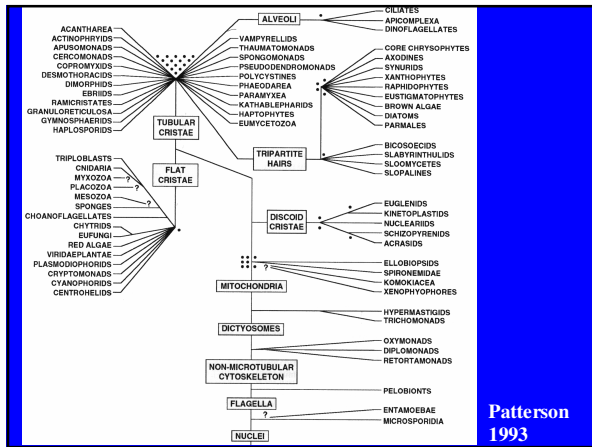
ACANTHAREA
ACTINOPHRYIDS
APUSOMONADS
CERCOMONADS
COPROMYXIDS
DESMOTHORACIDS
DIMORPHIDS
EBRIIDS
RAMICRISTATES
GRANULORETICULOSA
GYMNOSPHAERIDS
HAPLOSPORIDS

VAMPYRELLIDS
THAUMATOMONADS
SPONGOMONADS
PSEUDODENDROMONADS
POLYCYSTINES
PHAEODAREA
PARAMYXEA
KATHABLEPHARIDS
HAPTOPHYTES
EUMYCETOZOA

ALVEOLI
CILIATES
APICOMPLEXA
DINOFLAGELLATES

CORE CHRYSOPHYTES
AXODINES
SYNURIDS
XANTHOPHYTES
RAPHIDOPHYTES
EUSTIGMATOPHYTES
BROWN ALGAE
DIATOMS
PARMALES

TUBULAR CRISTAE

TRIPARTITE HAIRS

BICOSOECIDS
SLABYRINTHULIDS
SLOOMYCETES
SLOPALINES

FLAT CRISTAE

TRIPLOBLASTS
CNIDARIA
MYXOZOA ?
PLACOZOA ?
MESOZOA ?
SPONGES
CHOANOFLAGELLATES
CHYTRIDS
EUFUNGI
RED ALGAE
VIRIDAEPLANTAE
PLASMODIOPHORIDS
CRYPTOMONADS
CYANOPHORIDS
CENTROHELIDS

DISCOID CRISTAE
EUGLENIDS
KINETOPLASTIDS
NUCLEARIIDS
SCHIZOPYRENIDS
ACRASIDS

?
ELLOBIOPSIDS
SPIRONEMIDAE
KOMOKIACEA
XENOPHYOPHORES

MITOCHONDRIA

HYPERMASTIGIDS
TRICHOMONADS

DICTYOSOMES

OXYMONADS
DIPLOMONADS
RETORTAMONADS

NON-MICROTUBULAR CYTOSKELETON

PELOBIONTS

FLAGELLA
?
ENTAMOEBAE
MICROSPORIDIA

NUCLEI

Patterson 1993